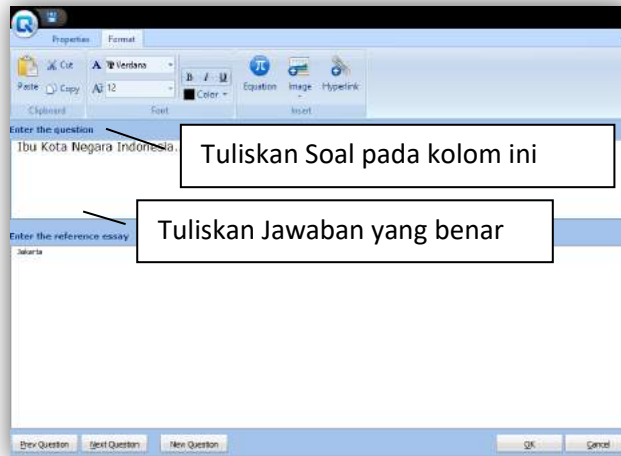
Properties Format

Cut
Paste
Copy
Clipboard

Verdana
12
B I U
Color
Font

Equation Image Hyperlink
Insert

Enter the question

Ibu Kota Negara Indonesia.

Tuliskan Soal pada kolom ini

Tuliskan Jawaban yang benar

Enter the reference essay

Jakarta

Prev Question Next Question New Question OK Cancel